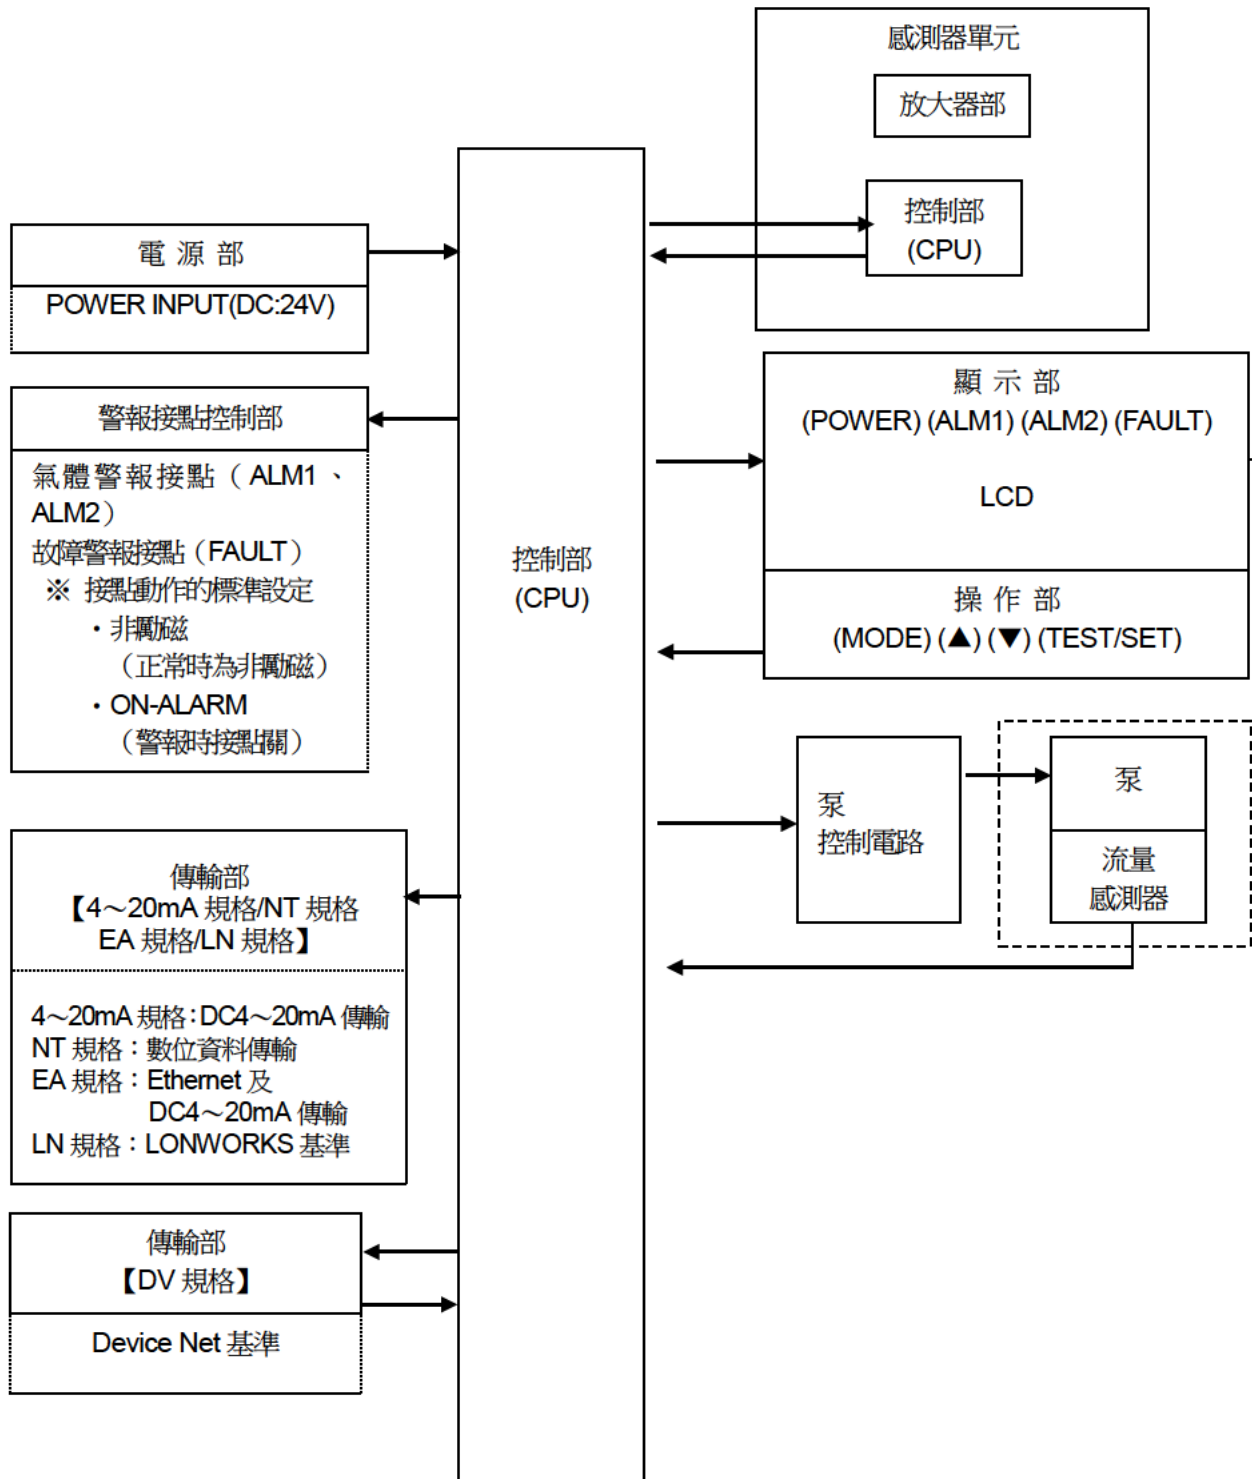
感測器單元

放大器部

控制部
(CPU)

電 源 部

POWER INPUT(DC:24V)

警報接點控制部

氣體警報接點（ALM1、ALM2）
故障警報接點（FAULT）
※ 接點動作的標準設定
・非勵磁
（正常時為非勵磁）
・ON-ALARM
（警報時接點關）

控制部
(CPU)

顯 示 部
(POWER) (ALM1) (ALM2) (FAULT)

LCD

操 作 部
(MODE) (▲) (▼) (TEST/SET)

泵
控制電路

泵

流量
感測器

傳輸部
【4～20mA 規格/NT 規格
EA 規格/LN 規格】

4～20mA 規格：DC4～20mA 傳輸
NT 規格：數位資料傳輸
EA 規格：Ethernet 及
DC4～20mA 傳輸
LN 規格：LONWORKS 基準

傳輸部
【DV 規格】

Device Net 基準